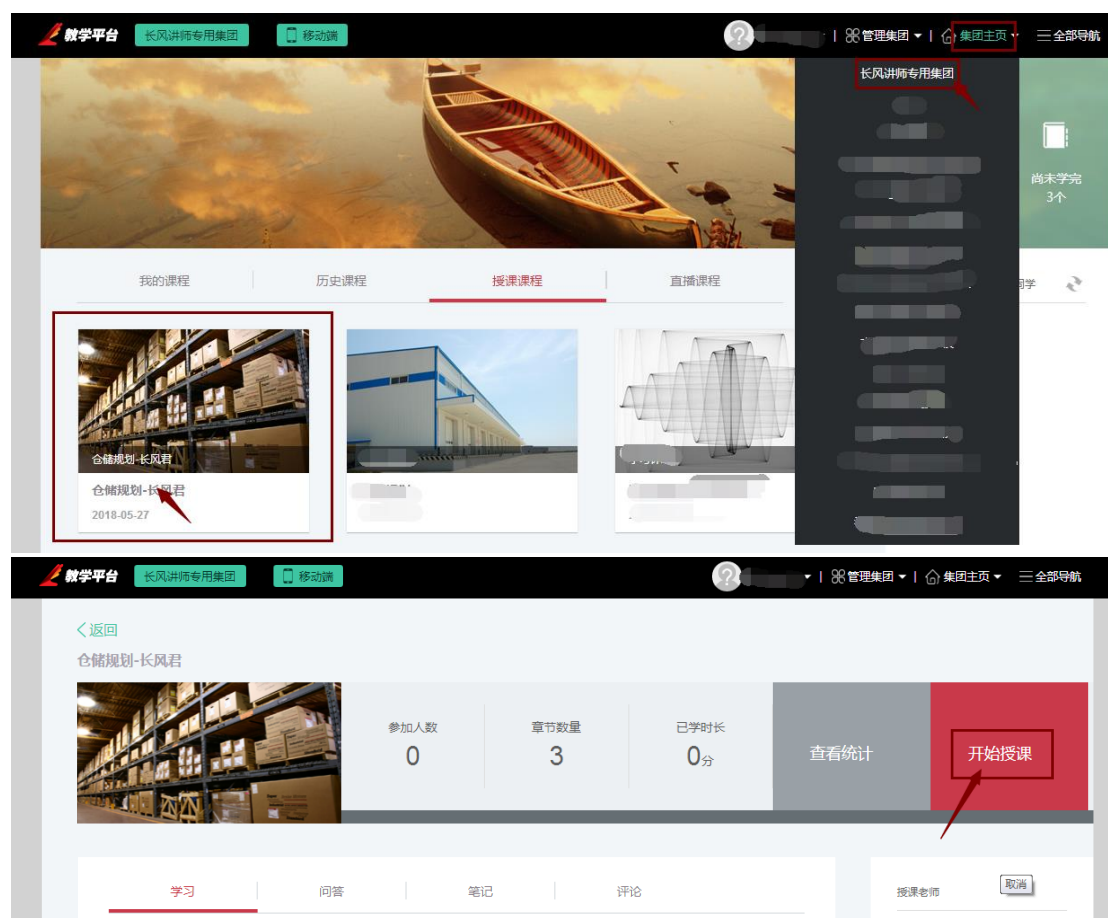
教学平台 长风讲师专用集团 移动端 | 管理集团 | 集团主页 三全部导航

长风讲师专用集团

尚未学完
3个

我的课程 历史课程 授课课程 直播课程

同学

仓储规划-长风君

仓储规划-长风君
2018-05-27

教学平台 长风讲师专用集团 移动端 | 管理集团 | 集团主页 三全部导航

返回

仓储规划-长风君

| 参加人数 | 章节数量 | 已学时长 |
|---|---|---|
| 0 | 3 | 0分 |

查看统计

开始授课

学习 问答 笔记 评论

授课老师

取消